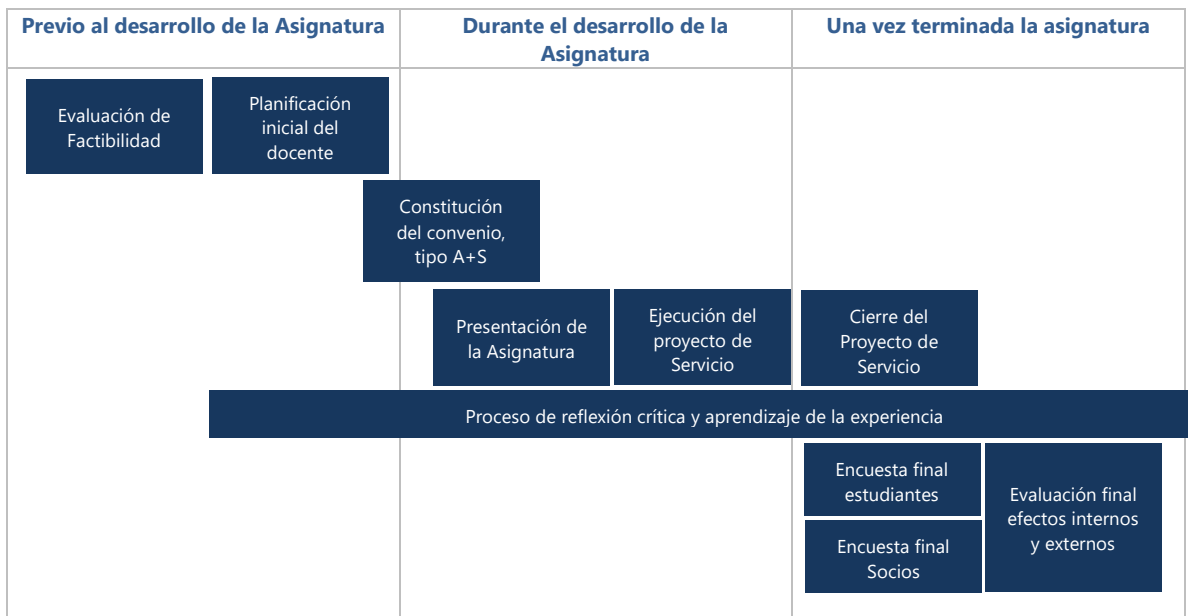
| Previo al desarrollo de la Asignatura | Durante el desarrollo de la Asignatura | Una vez terminada la asignatura |
|---|---|---|

Evaluación de Factibilidad

Planificación inicial del docente

Constitución del convenio, tipo A+S

Presentación de la Asignatura

Ejecución del proyecto de Servicio

Cierre del Proyecto de Servicio

Proceso de reflexión crítica y aprendizaje de la experiencia

Encuesta final estudiantes

Encuesta final Socios

Evaluación final efectos internos y externos